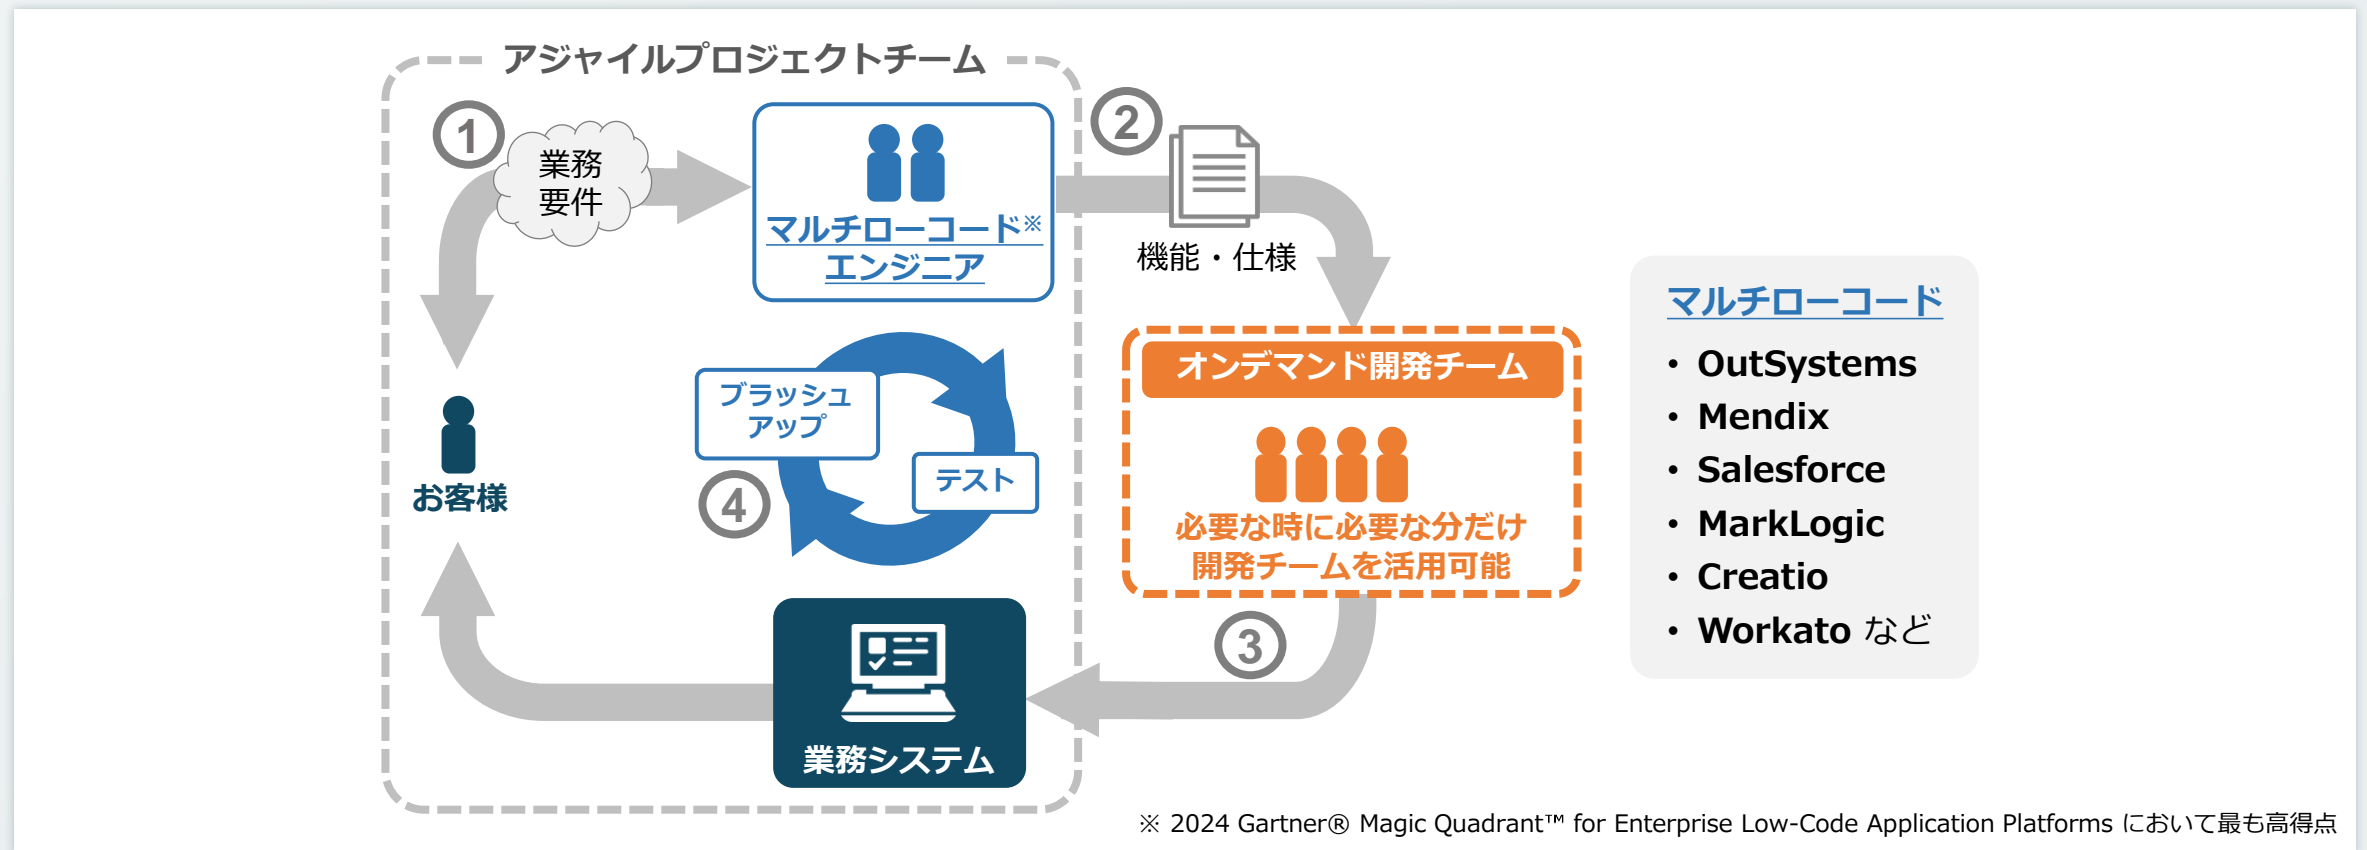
アジャイルプロジェクトチーム

1
業務
要件

マルチローコード※
エンジニア

2
機能・仕様

お客様

ブラッシュ
アップ

テスト

4

オンデマンド開発チーム

必要な時に必要な分だけ
開発チームを活用可能

3

業務システム

マルチローコード
• OutSystems
• Mendix
• Salesforce
• MarkLogic
• Creatio
• Workato など

※ 2024 Gartner® Magic Quadrant™ for Enterprise Low-Code Application Platforms において最も高得点